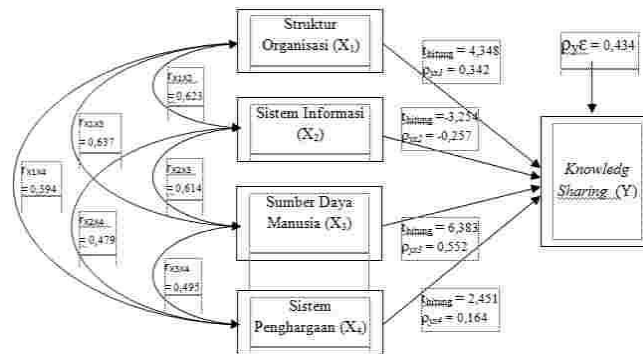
Struktur Organisasi ($X_1$)

Sistem Informasi ($X_2$)

Sumber Daya Manusia ($X_3$)

Sistem Penghargaan ($X_4$)

*Knowledg Sharing* (Y)

$\rho_{Y}\epsilon = 0,434$

$t_{hitung} = 4,348$
$\rho_{yx1} = 0,342$

$t_{hitung} = -3,254$
$\rho_{yx2} = -0,257$

$t_{hitung} = 6,383$
$\rho_{yx3} = 0,552$

$t_{hitung} = 2,451$
$\rho_{yx4} = 0,164$

$r_{x1x2} = 0,623$

$r_{x1x3} = 0,637$

$r_{x1x4} = 0,594$

$r_{x2x3} = 0,614$

$r_{x2x4} = 0,479$

$r_{x3x4} = 0,495$